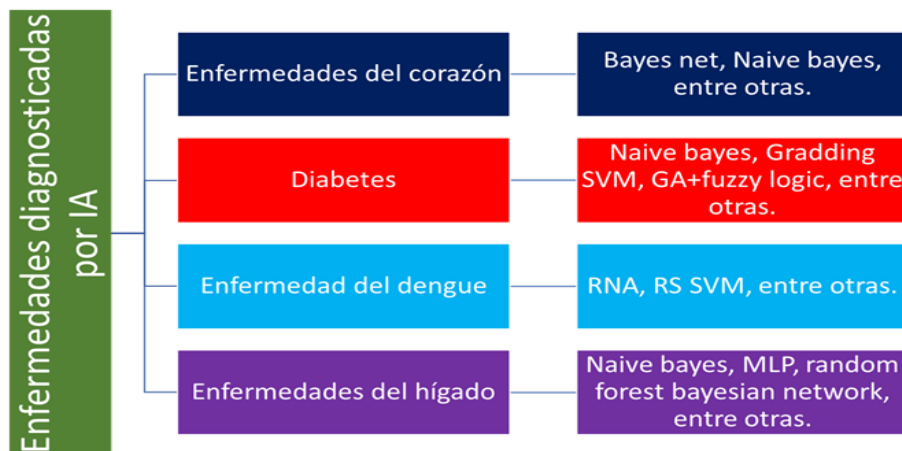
Enfermedades diagnosticadas por IA

Enfermedades del corazón

Bayes net, Naive bayes, entre otras.

Diabetes

Naive bayes, Gradding SVM, GA+fuzzy logic, entre otras.

Enfermedad del dengue

RNA, RS SVM, entre otras.

Enfermedades del hígado

Naive bayes, MLP, random forest bayesian network, entre otras.